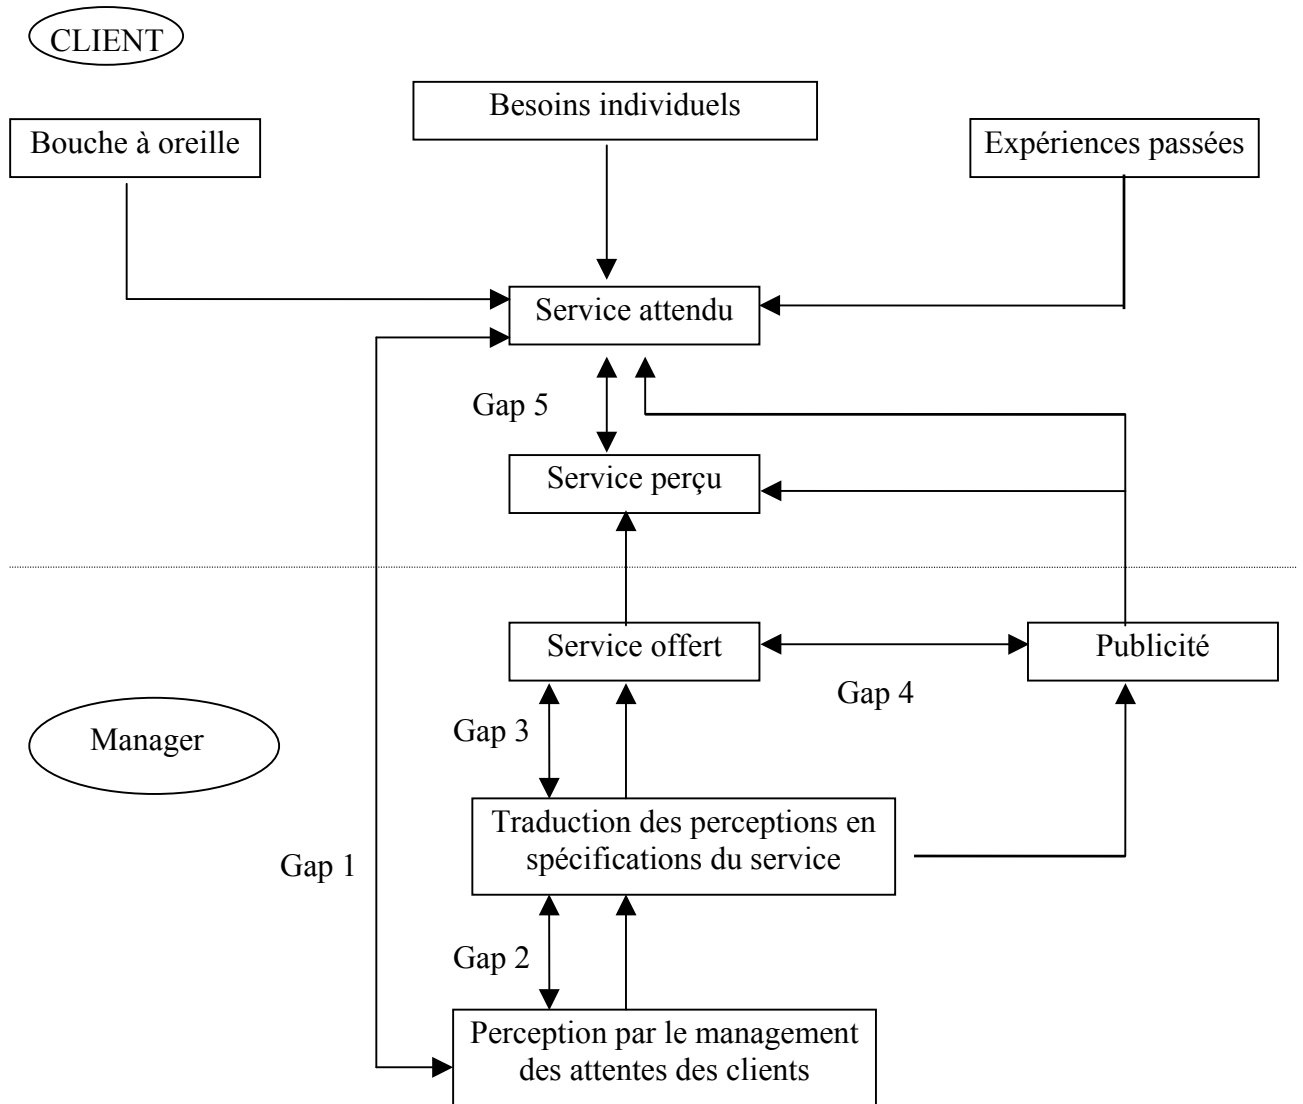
CLIENT

Besoins individuels

Bouche à oreille

Expériences passées

Service attendu

Gap 5

Service perçu

Service offert

Publicité

Gap 4

Manager

Gap 3

Traduction des perceptions en spécifications du service

Gap 1

Gap 2

Perception par le management des attentes des clients